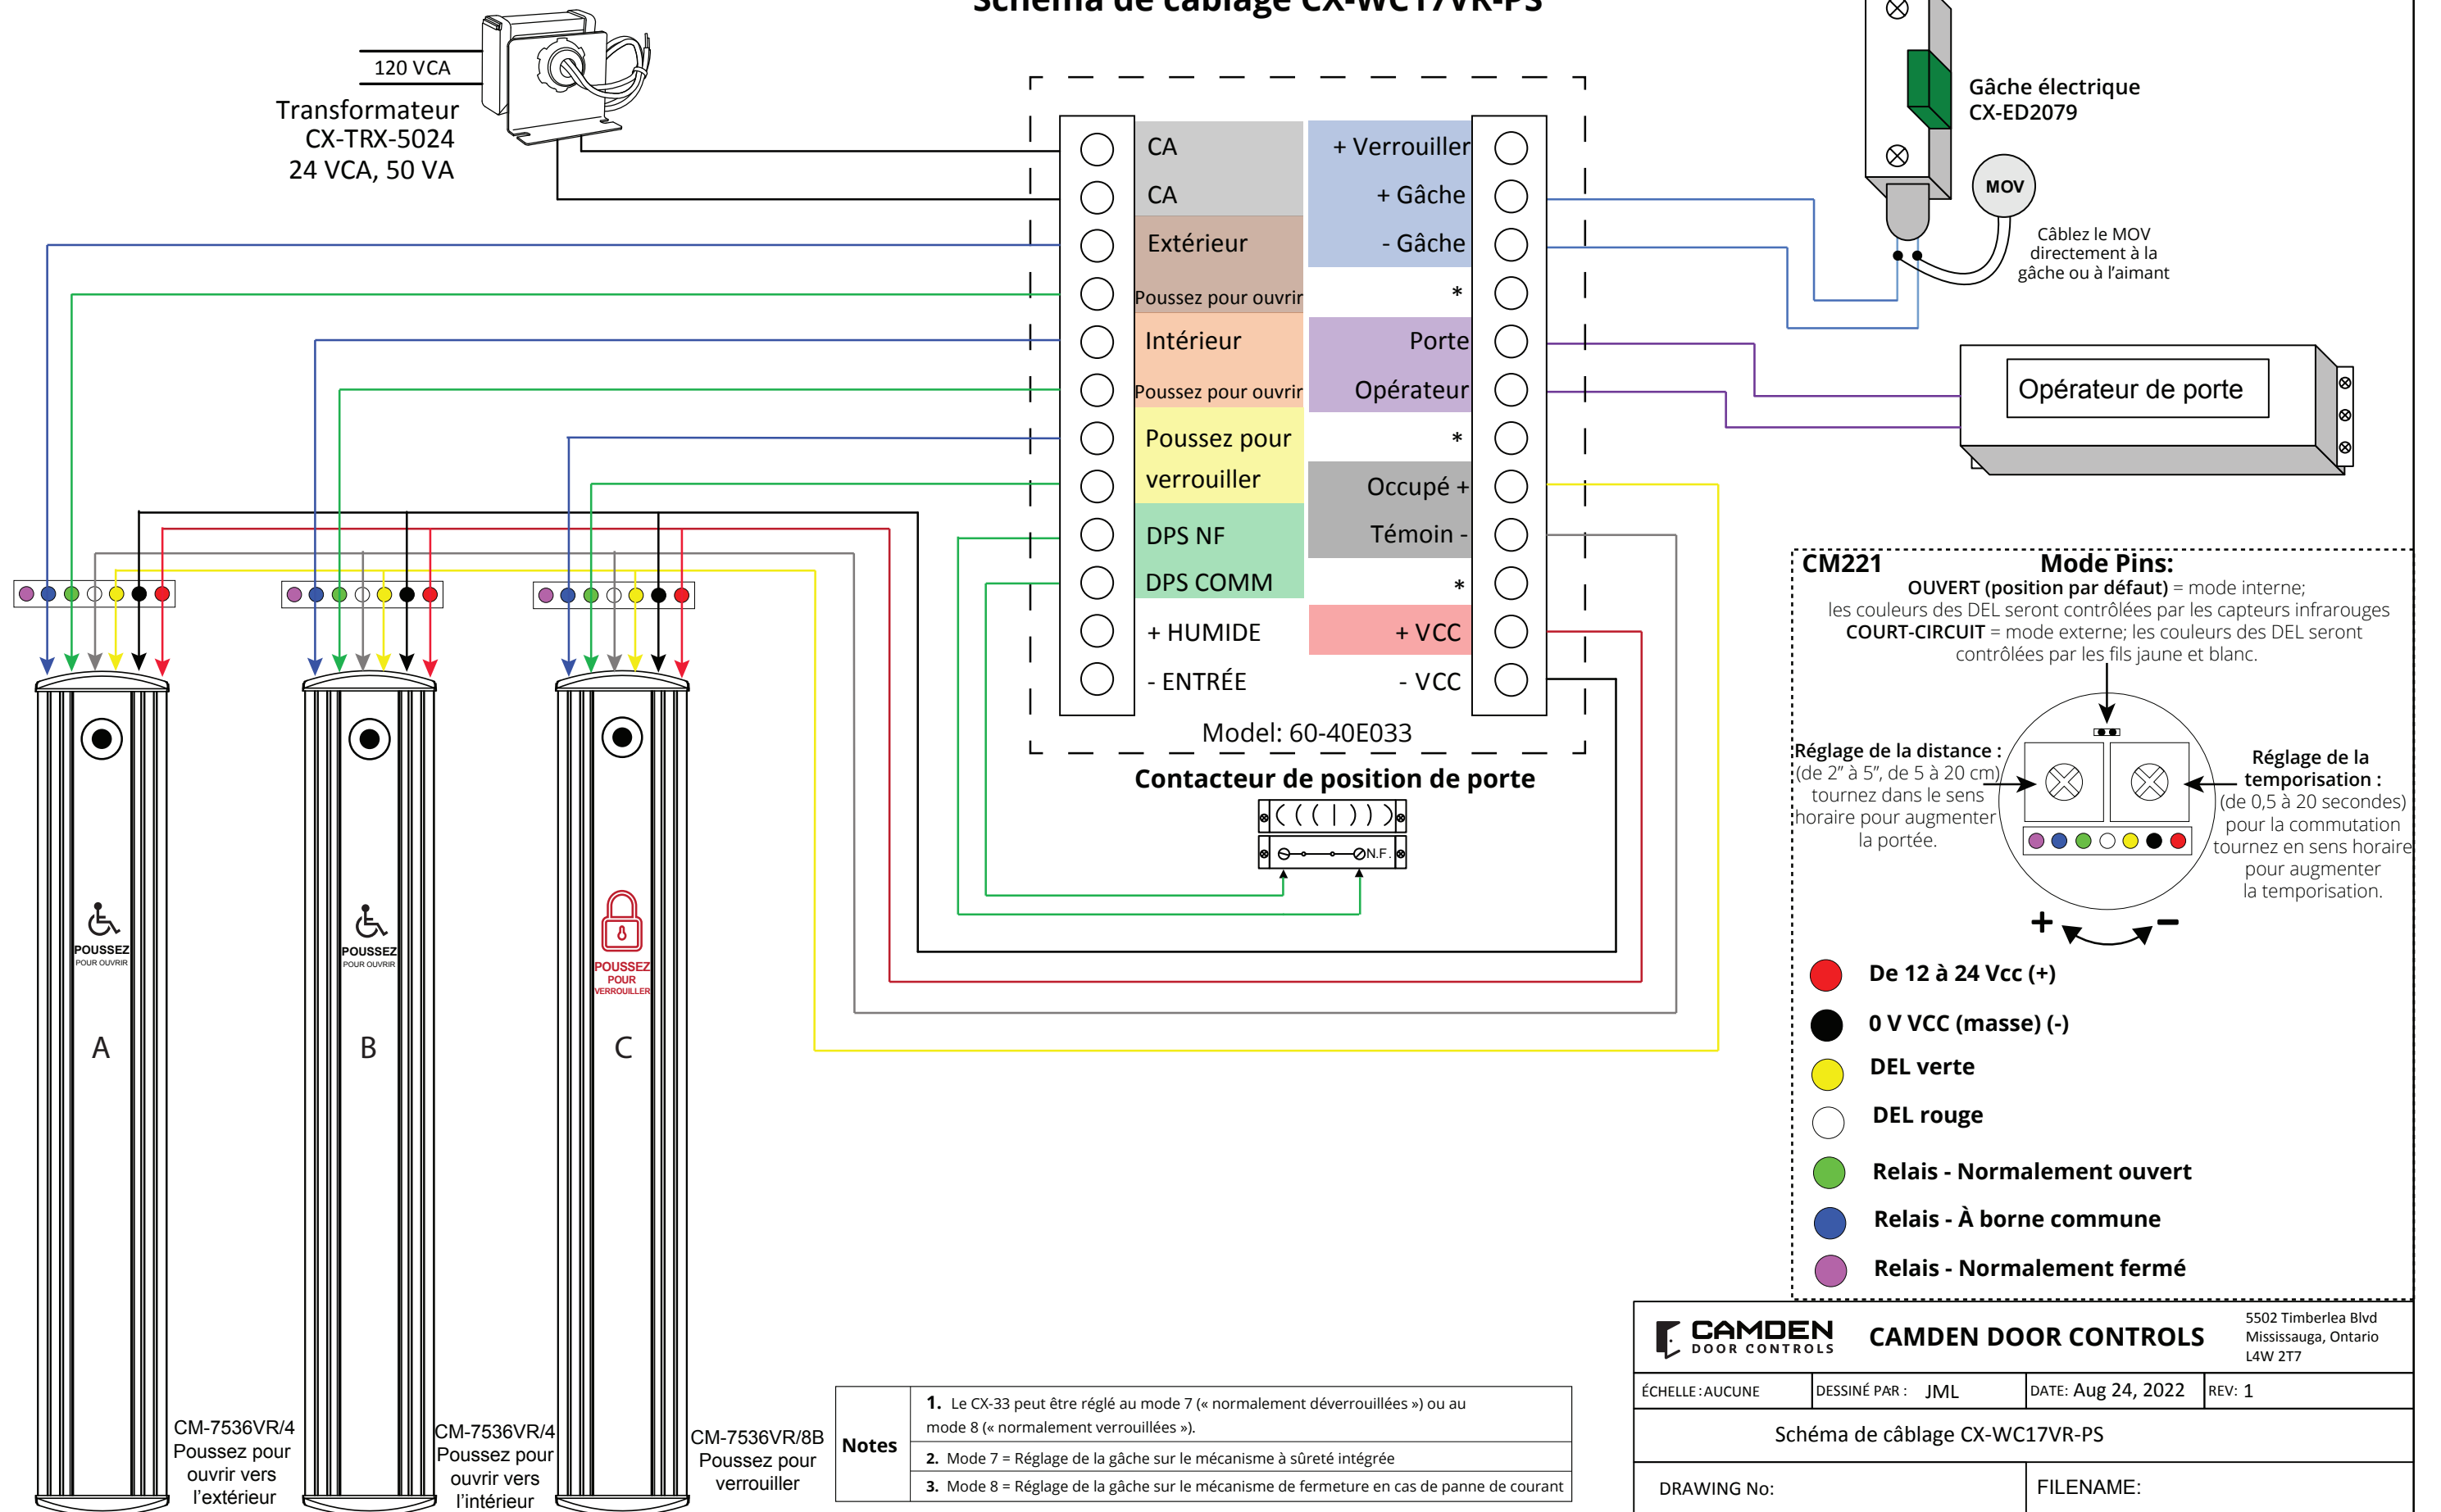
Schéma de câblage CX-WC17VR-PS

120 VCA
Transformateur
CX-TRX-5024
24 VCA, 50 VA

Gâche électrique
CX-ED2079

MOV

Câblez le MOV directement à la gâche ou à l'aimant

CA
CA
Extérieur
Poussez pour ouvrir
Intérieur
Poussez pour ouvrir
Poussez pour verrouiller
DPS NF
DPS COMM
+ HUMIDE
- ENTRÉE

+ Verrouiller
+ Gâche
- Gâche
*
Porte
Opérateur
*
Occupé +
Témoin -
*
+ VCC
- VCC

Model: 60-40E033

Opérateur de porte

Contacteur de position de porte
N.F.

CM221 Mode Pins:
OUVERT (position par défaut) = mode interne; les couleurs des DEL seront contrôlées par les capteurs infrarouges
COURT-CIRCUIT = mode externe; les couleurs des DEL seront contrôlées par les fils jaune et blanc.

Réglage de la distance : (de 2" à 5", de 5 à 20 cm) tournez dans le sens horaire pour augmenter la portée.

Réglage de la temporisation : (de 0,5 à 20 secondes) pour la commutation tournez en sens horaire pour augmenter la temporisation.

+ -

De 12 à 24 Vcc (+)
0 V VCC (masse) (-)
DEL verte
DEL rouge
Relais - Normalement ouvert
Relais - À borne commune
Relais - Normalement fermé

POUSSEZ
POUR OUVRIR
A

POUSSEZ
POUR OUVRIR
B

POUSSEZ
POUR
VERROUILLER
C

CM-7536VR/4
Poussez pour ouvrir vers l'extérieur

CM-7536VR/4
Poussez pour ouvrir vers l'intérieur

CM-7536VR/8B
Poussez pour verrouiller

| Notes | 1. Le CX-33 peut être réglé au mode 7 (« normalement déverrouillées ») ou au mode 8 (« normalement verrouillées »). |
|---|---|
| | 2. Mode 7 = Réglage de la gâche sur le mécanisme à sûreté intégrée |
| | 3. Mode 8 = Réglage de la gâche sur le mécanisme de fermeture en cas de panne de courant |

CAMDEN DOOR CONTROLS
CAMDEN DOOR CONTROLS
5502 Timberlea Blvd
Mississauga, Ontario
L4W 2T7

| ÉCHELLE : AUCUNE | DESSINÉ PAR : JML | DATE: Aug 24, 2022 | REV: 1 |
|---|---|---|---|

Schéma de câblage CX-WC17VR-PS

DRAWING No:
FILENAME: